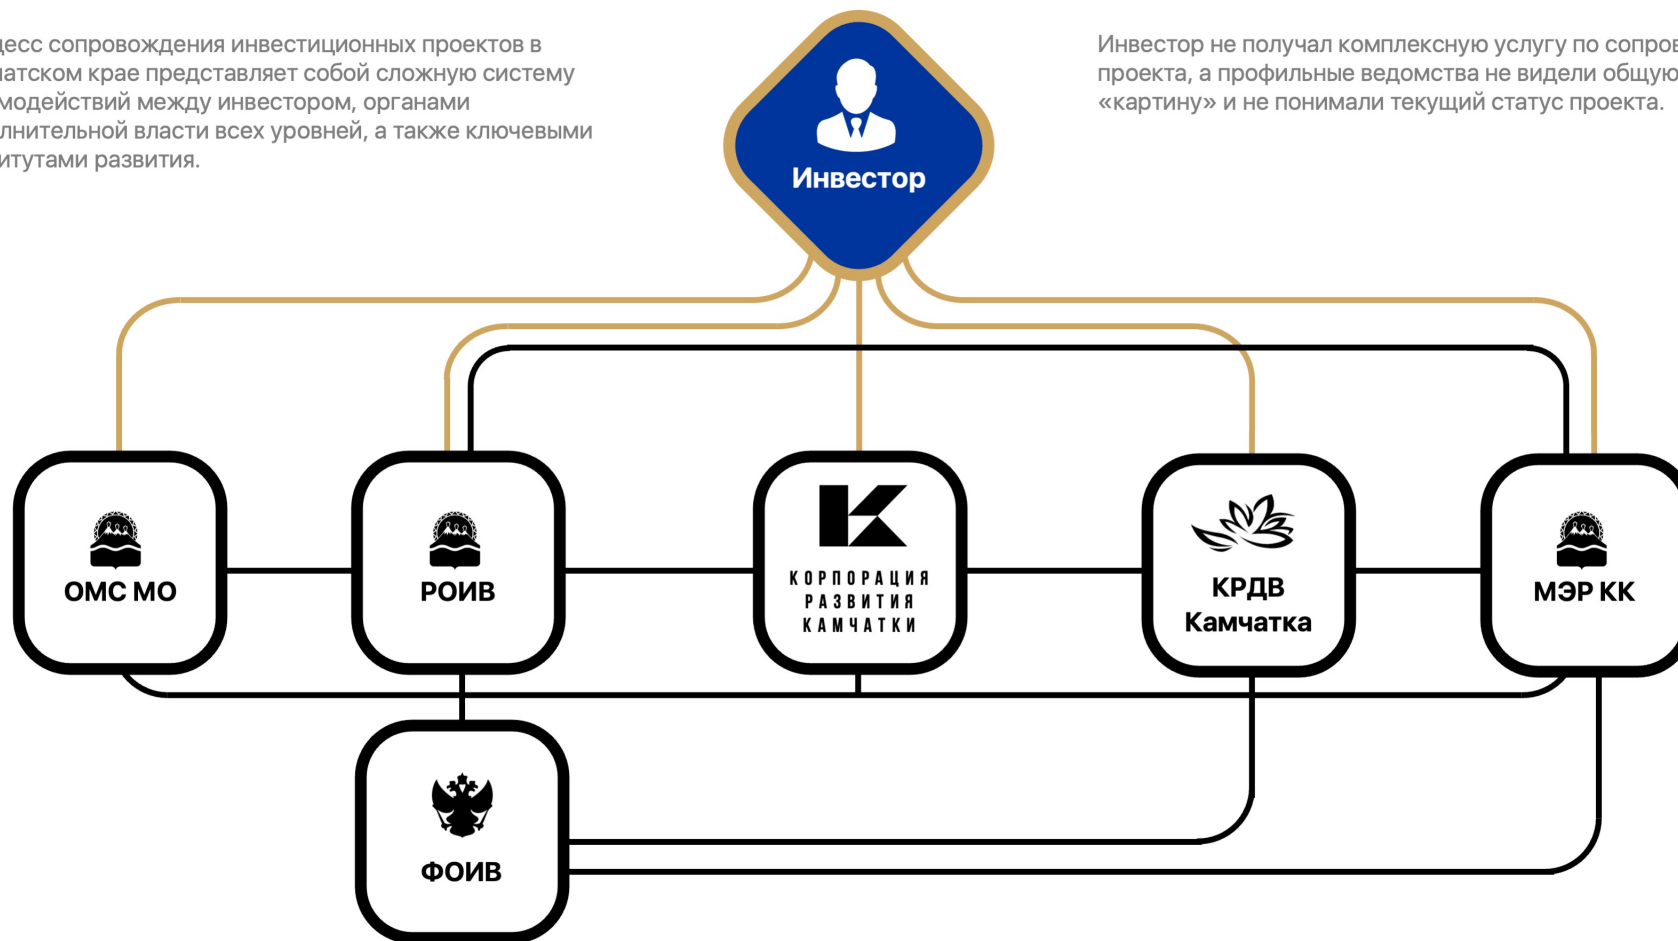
цесс сопровождения инвестиционных проектов в иатском крае представляет собой сложную систему модействий между инвестором, органами лнительной власти всех уровней, а также ключевыми итутами развития.

Инвестор

Инвестор не получал комплексную услугу по сопров проекта, а профильные ведомства не видели общую «картину» и не понимали текущий статус проекта.

ОМС МО

РОИВ

КОРПОРАЦИЯ РАЗВИТИЯ КАМЧАТКИ

КРДВ Камчатка

МЭР КК

ФОИВ